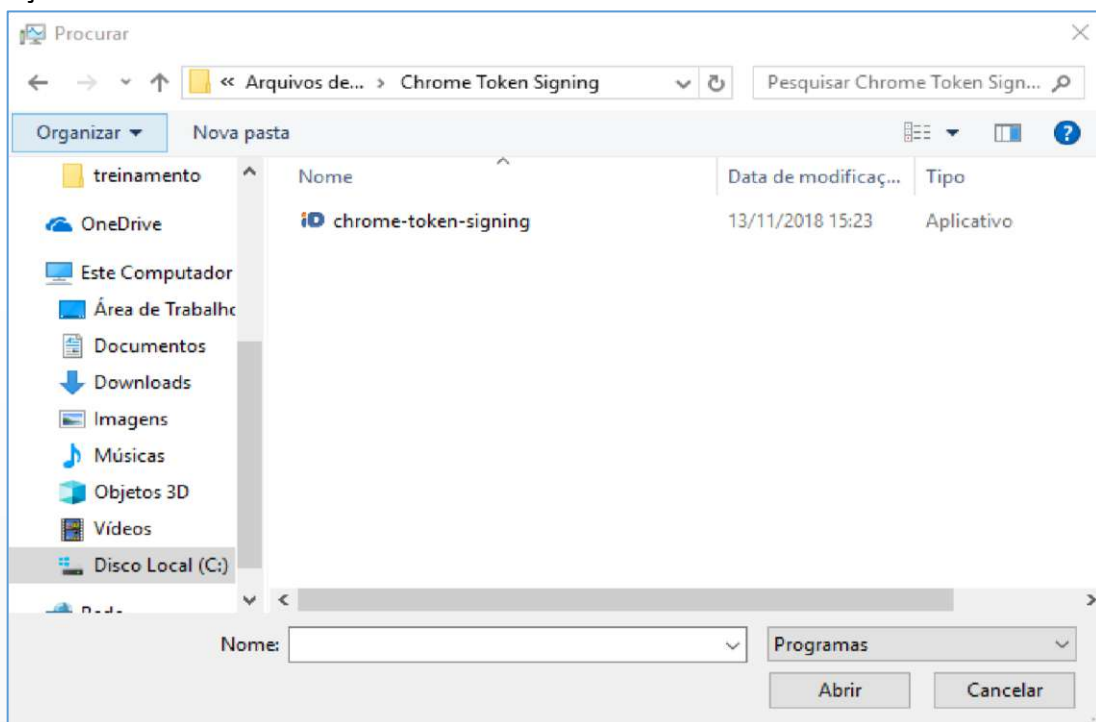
Procurar

« Arquivos de... › Chrome Token Signing

Pesquisar Chrome Token Sign...

Organizar ▾ Nova pasta

treinamento
OneDrive
Este Computador
Área de Trabalho
Documentos
Downloads
Imagens
Músicas
Objetos 3D
Vídeos
Disco Local (C:)
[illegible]

| Nome | Data de modificaç... | Tipo |
|---|---|---|
| chrome-token-signing | 13/11/2018 15:23 | Aplicativo |

Nome:

Programas

Abrir Cancelar